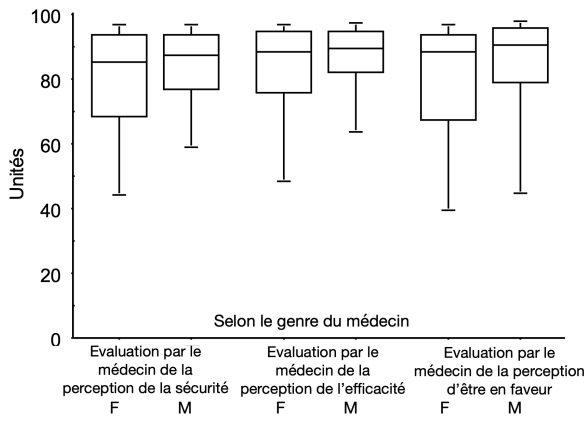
100
80
60
40
20
0
Unités

Selon le genre du médecin

Evaluation par le médecin de la perception de la sécurité
F M

Evaluation par le médecin de la perception de l'efficacité
F M

Evaluation par le médecin de la perception d'être en faveur
F M